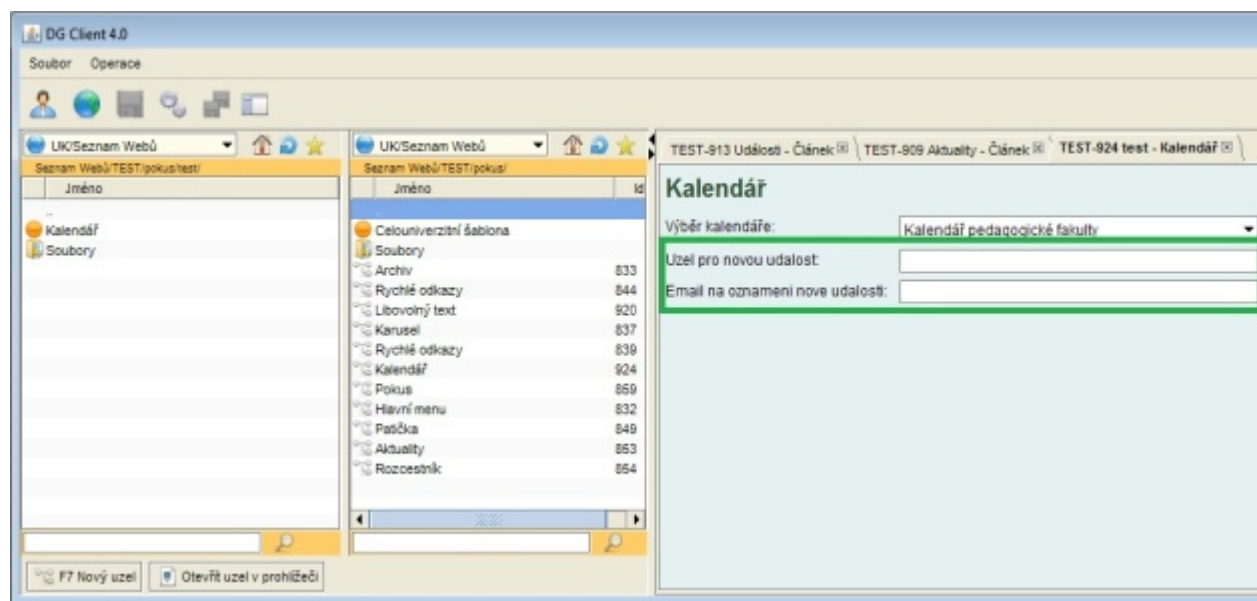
DG Client 4.0

Soubor Operace

UK/Seznam Webů
Seznam Webů/TEST/pokus/test/
Jméno
..
Kalendář
Soubory

UK/Seznam Webů
Seznam Webů/TEST/pokus/
| Jméno | Id |
|---|---|
| Celouniverzitní šablona | |
| Soubory | |
| Archiv | 833 |
| Rychlé odkazy | 844 |
| Libovolný text | 920 |
| Karusel | 837 |
| Rychlé odkazy | 839 |
| Kalendář | 924 |
| Pokus | 869 |
| Hlavní menu | 832 |
| Patička | 849 |
| Aktuality | 853 |
| Rozcestník | 854 |

F7 Nový uzel
Otevřít uzel v prohlížeči

TEST-913 Události - Článek TEST-909 Aktuality - Článek TEST-924 test - Kalendář

Kalendář

Výběr kalendáře: Kalendář pedagogické fakulty
Uzel pro novou událost:
Email na oznameni nove udalosti: